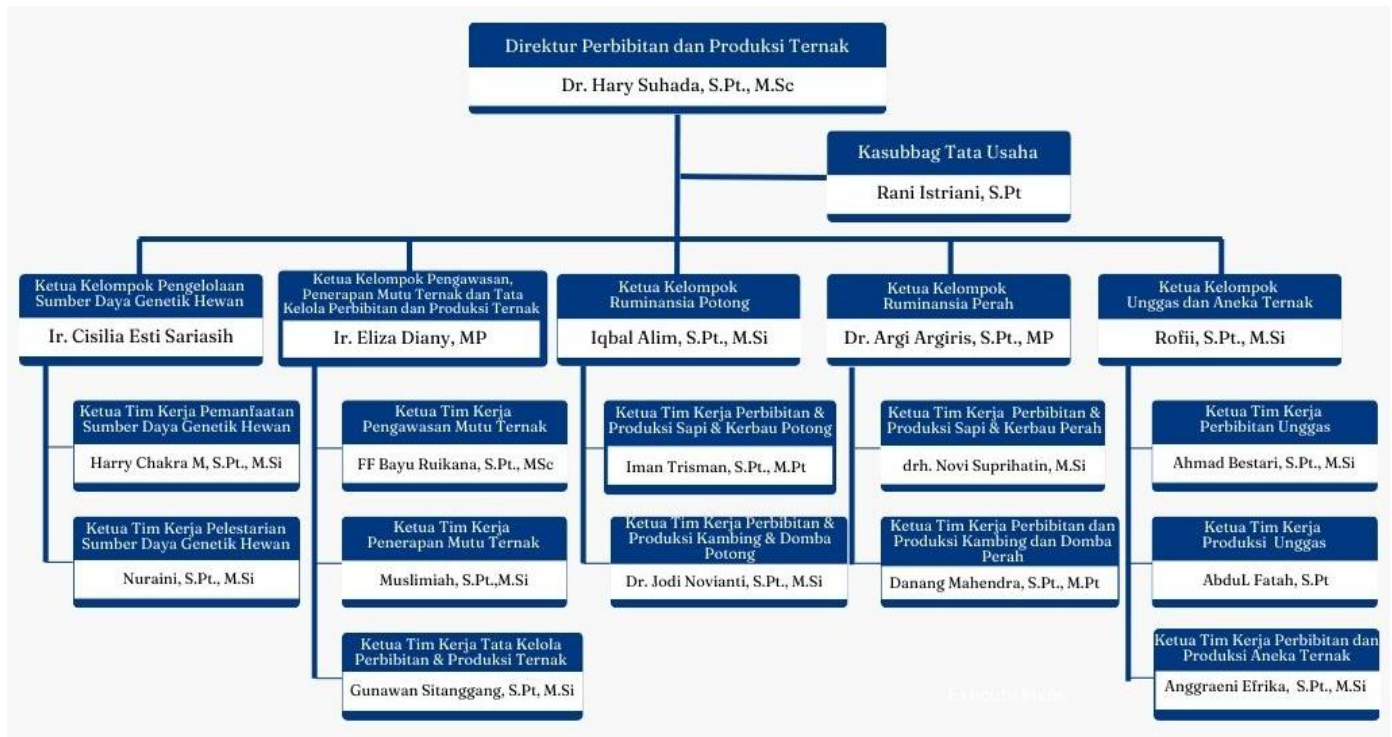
Direktur Perbibitan dan Produksi Ternak
Dr. Hary Suhada, S.Pt., M.Sc

Kasubbag Tata Usaha
Rani Istriani, S.Pt

Ketua Kelompok Pengelolaan Sumber Daya Genetik Hewan
Ir. Cisilia Esti Sariasih

Ketua Tim Kerja Pemanfaatan Sumber Daya Genetik Hewan
Harry Chakra M, S.Pt., M.Si

Ketua Tim Kerja Pelestarian Sumber Daya Genetik Hewan
Nuraini, S.Pt., M.Si

Ketua Kelompok Pengawasan, Penerapan Mutu Ternak dan Tata Kelola Perbibitan dan Produksi Ternak
Ir. Eliza Diany, MP

Ketua Tim Kerja Pengawasan Mutu Ternak
FF Bayu Ruikana, S.Pt., MSc

Ketua Tim Kerja Penerapan Mutu Ternak
Muslimiah, S.Pt.,M.Si

Ketua Tim Kerja Tata Kelola Perbibitan & Produksi Ternak
Gunawan Sitanggang, S.Pt, M.Si

Ketua Kelompok Ruminansia Potong
Iqbal Alim, S.Pt., M.Si

Ketua Tim Kerja Perbibitan & Produksi Sapi & Kerbau Potong
Iman Trisman, S.Pt., M.Pt

Ketua Tim Kerja Perbibitan & Produksi Kambing & Domba Potong
Dr. Jodi Novianti, S.Pt., M.Si

Ketua Kelompok Ruminansia Perah
Dr. Argi Argiris, S.Pt., MP

Ketua Tim Kerja Perbibitan & Produksi Sapi & Kerbau Perah
drh. Novi Suprihatin, M.Si

Ketua Tim Kerja Perbibitan dan Produksi Kambing dan Domba Perah
Danang Mahendra, S.Pt., M.Pt

Ketua Kelompok Unggas dan Aneka Ternak
Rofii, S.Pt., M.Si

Ketua Tim Kerja Perbibitan Unggas
Ahmad Bestari, S.Pt., M.Si

Ketua Tim Kerja Produksi Unggas
AbduL Fatah, S.Pt

Ketua Tim Kerja Perbibitan dan Produksi Aneka Ternak
Anggraeni Efrika, S.Pt., M.Si